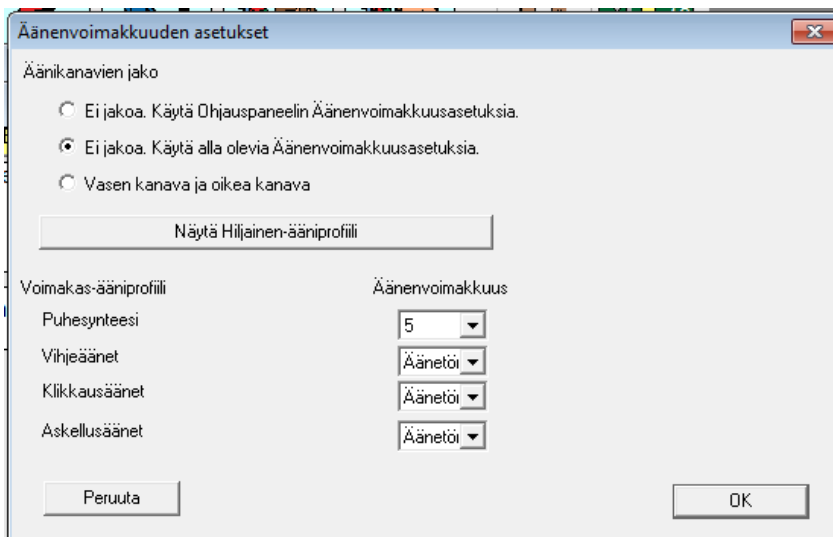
Äänenvoimakkuuden asetukset

Äänikanavien jako

Ei jakoa. Käytä Ohjauspaneelin Äänenvoimakkuusasetuksia.

Ei jakoa. Käytä alla olevia Äänenvoimakkuusasetuksia.

Vasen kanava ja oikea kanava

Näytä Hiljainen-ääniprofiili

Voimakas-ääniprofiili

Äänenvoimakkuus

Puhesynteesi

5

Vihjeäänet

Äänetöi

Klikkausäänet

Äänetöi

Askellusäänet

Äänetöi

Peruuta

OK